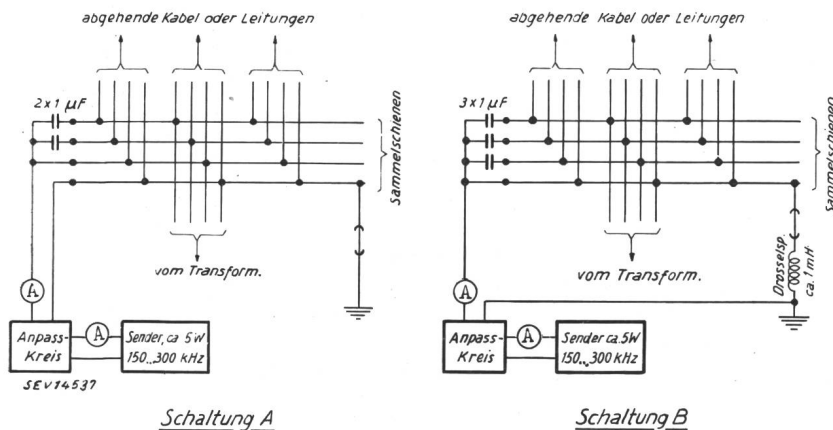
abgehende Kabel oder Leitungen

$2 \times 1\ \mu F$

Sammelschienen

vom Transform.

A

Anpass-Kreis

A

Sender, ca. 5W 150...300 kHz

SEV14537

Schaltung A

abgehende Kabel oder Leitungen

$3 \times 1\ \mu F$

Sammelschienen

vom Transform.

Drosselsp. ca. 1 mH

A

Anpass-Kreis

A

Sender ca. 5W 150...300 kHz

Schaltung B